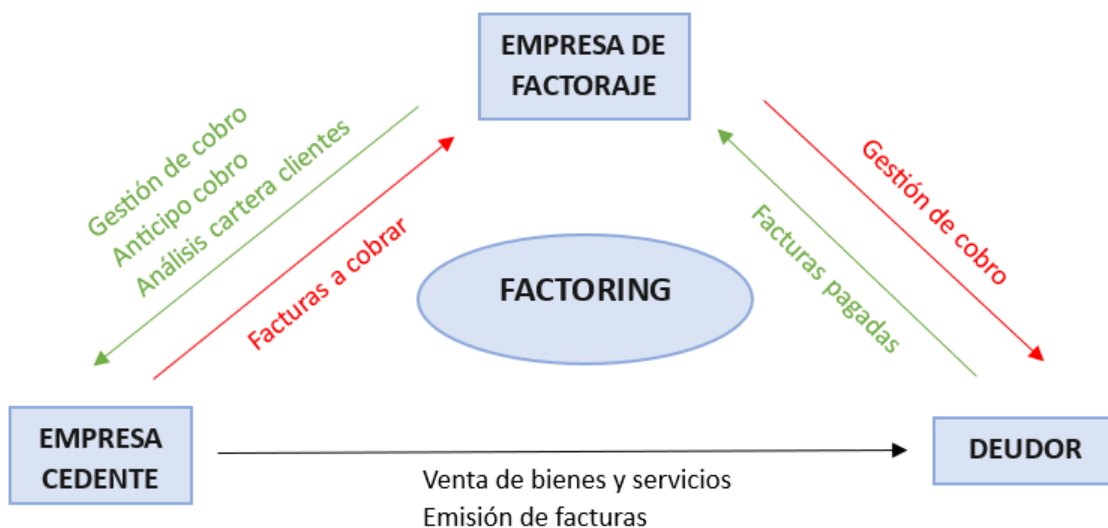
EMPRESA DE FACTORAJE

Gestión de cobro
Anticipo cobro
Análisis cartera clientes

Facturas a cobrar

FACTORING

Facturas pagadas

Gestión de cobro

EMPRESA CEDENTE

DEUDOR

Venta de bienes y servicios
Emisión de facturas